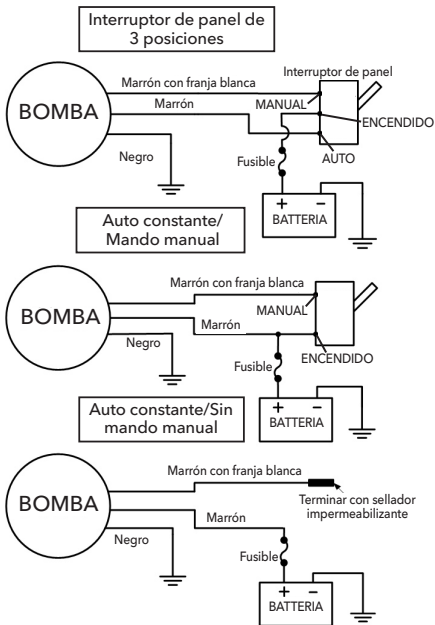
Interruptor de panel de 3 posiciones

Interruptor de panel

Marrón con franja blanca

BOMBA

Marrón

MANUAL

ENCENDIDO

Negro

AUTO

Fusible

+ −
BATTERIA

Auto constante/ Mando manual

Marrón con franja blanca

MANUAL

BOMBA

Marrón

Negro

ENCENDIDO

Fusible

Auto constante/Sin mando manual

+ −
BATTERIA

Marrón con franja blanca

BOMBA

Terminar con sellador impermeabilizante

Marrón

Negro

Fusible

+ −
BATTERIA